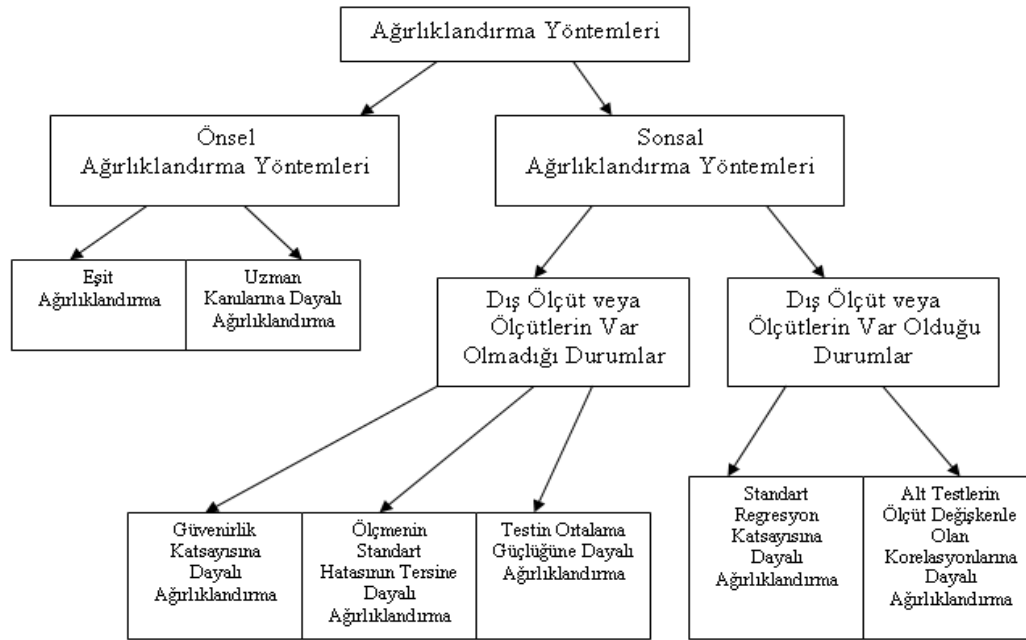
Ağırlıklandırma Yöntemleri

Önsel Ağırlıklandırma Yöntemleri

Sonsal Ağırlıklandırma Yöntemleri

Eşit Ağırlıklandırma

Uzman Kanılarına Dayalı Ağırlıklandırma

Dış Ölçüt veya Ölçütlerin Var Olmadığı Durumlar

Dış Ölçüt veya Ölçütlerin Var Olduğu Durumlar

Güvenirlik Katsayısına Dayalı Ağırlıklandırma

Ölçmenin Standart Hatasının Tersine Dayalı Ağırlıklandırma

Testin Ortalama Güçlüğüne Dayalı Ağırlıklandırma

Standart Regresyon Katsayısına Dayalı Ağırlıklandırma

Alt Testlerin Ölçüt Değişkenle Olan Korelasyonlarına Dayalı Ağırlıklandırma